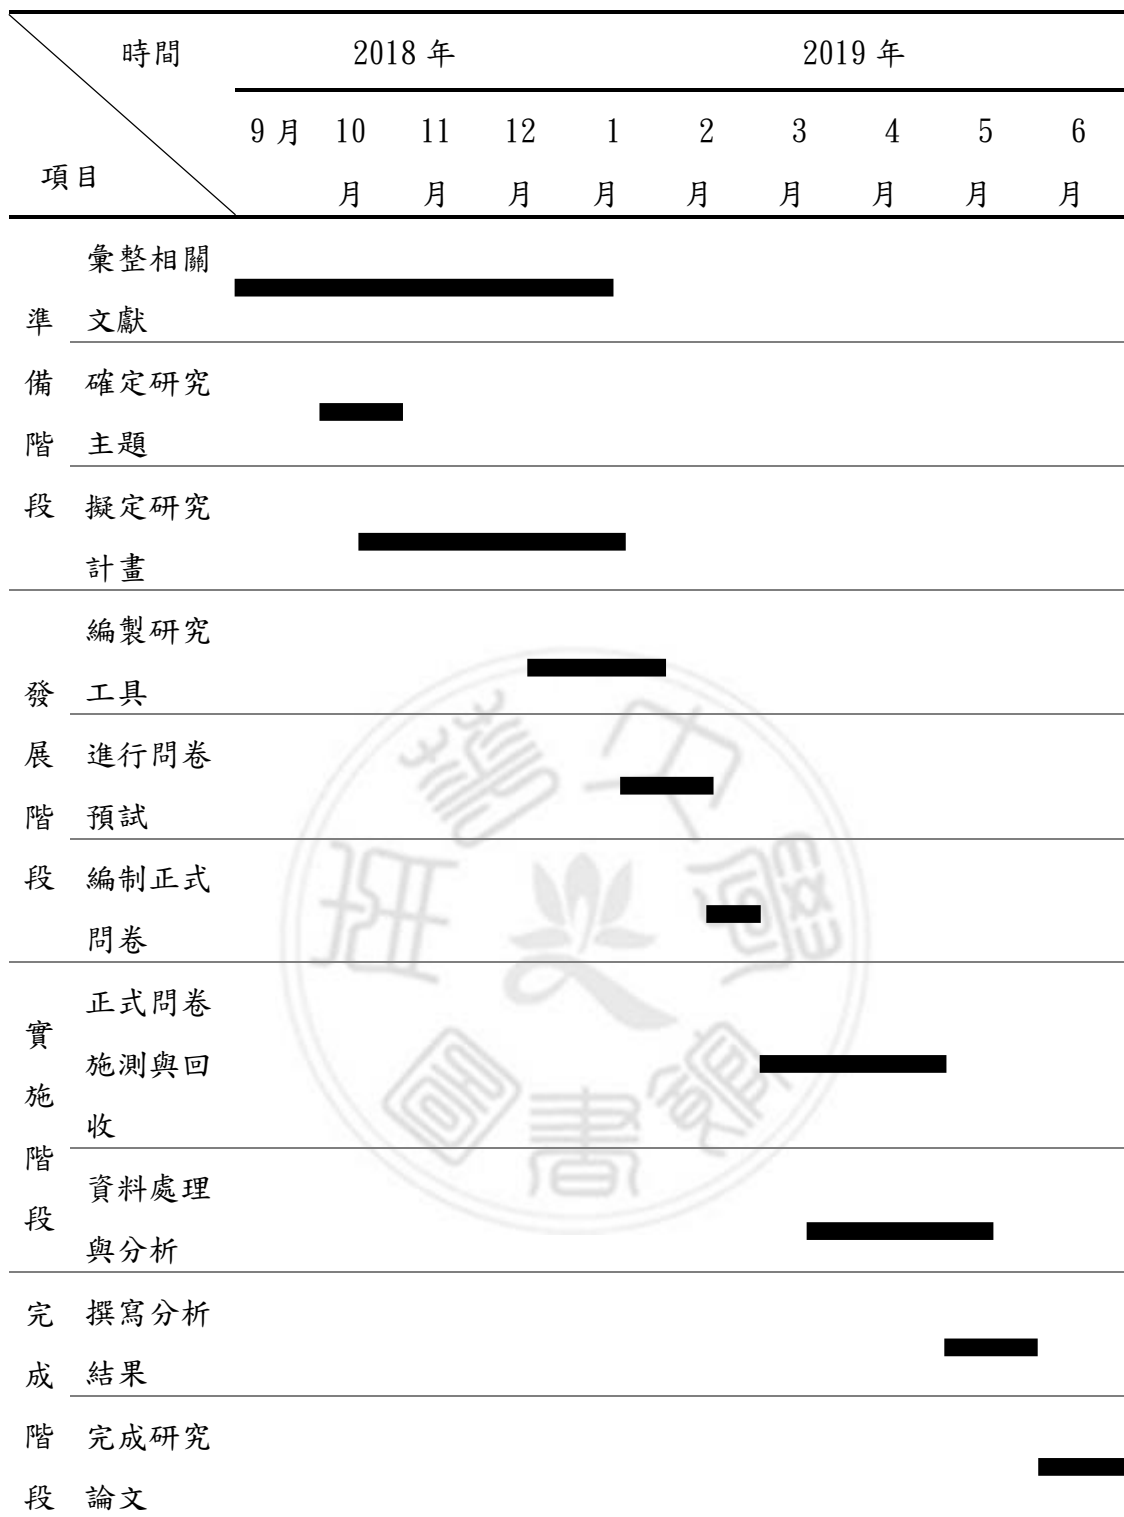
| 時間 / 項目 | | 2018 年 | | | | 2019 年 | | | | | |
|---|---|---|---|---|---|---|---|---|---|---|---|
| | | 9 月 | 10 月 | 11 月 | 12 月 | 1 月 | 2 月 | 3 月 | 4 月 | 5 月 | 6 月 |
| 準備階段 | 彙整相關文獻 | | | | | | | | | | |
| | 確定研究主題 | | | | | | | | | | |
| | 擬定研究計畫 | | | | | | | | | | |
| 發展階段 | 編製研究工具 | | | | | | | | | | |
| | 進行問卷預試 | | | | | | | | | | |
| | 編制正式問卷 | | | | | | | | | | |
| 實施階段 | 正式問卷施測與回收 | | | | | | | | | | |
| | 資料處理與分析 | | | | | | | | | | |
| 完成階段 | 撰寫分析結果 | | | | | | | | | | |
| | 完成研究論文 | | | | | | | | | | |